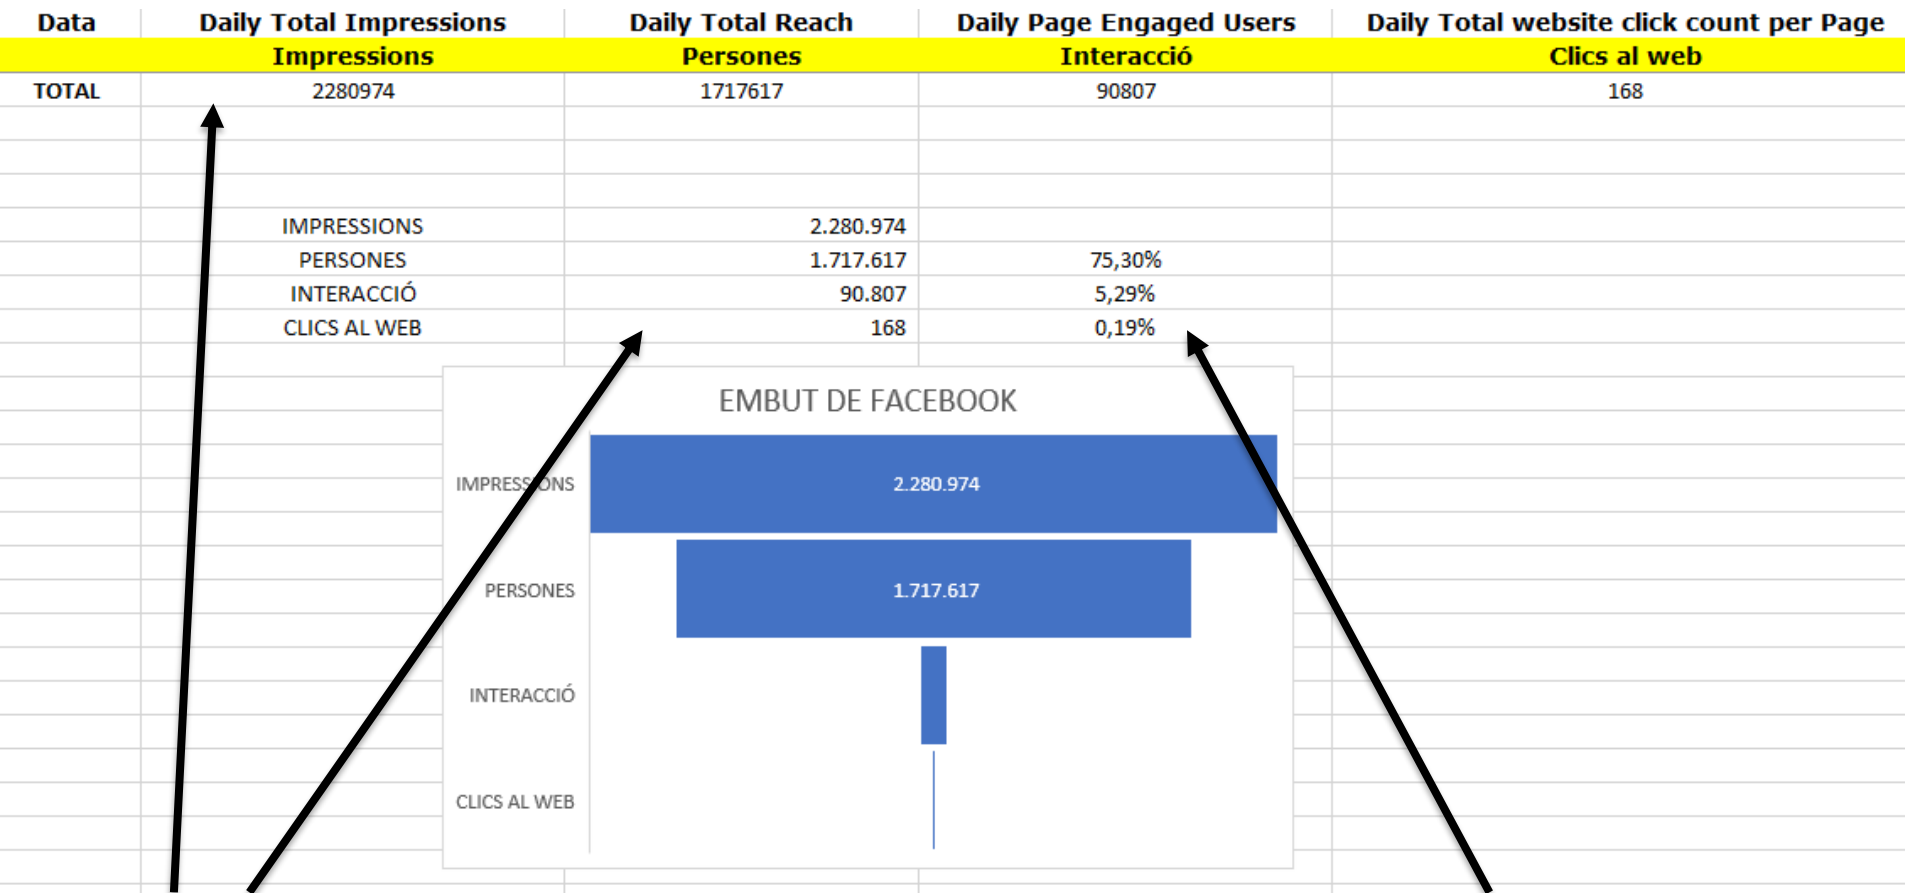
| Data | Daily Total Impressions | Daily Total Reach | Daily Page Engaged Users | Daily Total website click count per Page |
|---|---|---|---|---|
| | Impressions | Persones | Interacció | Clics al web |
| TOTAL | 2280974 | 1717617 | 90807 | 168 |

| | | |
|---|---|---|
| IMPRESSIONS | 2.280.974 | |
| PERSONES | 1.717.617 | 75,30% |
| INTERACCIÓ | 90.807 | 5,29% |
| CLICS AL WEB | 168 | 0,19% |

EMBUT DE FACEBOOK

IMPRESSIONS 2.280.974
PERSONES 1.717.617
INTERACCIÓ
CLICS AL WEB